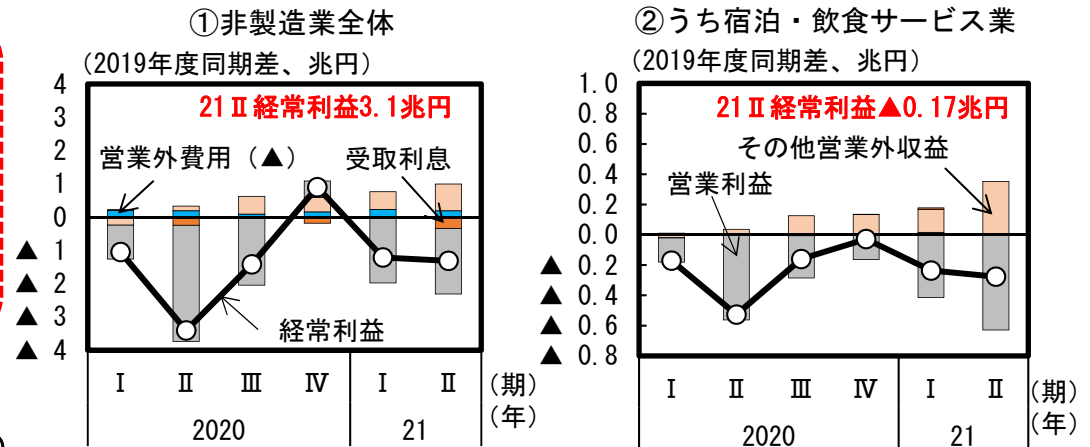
①非製造業全体

(2019年度同期差、兆円)

21Ⅱ経常利益3.1兆円

営業外費用(▲)

受取利息

経常利益

4
3
2
1
0
▲1
▲2
▲3
▲4

Ⅰ Ⅱ Ⅲ Ⅳ Ⅰ Ⅱ (期)
2020 21 (年)

②うち宿泊・飲食サービス業

(2019年度同期差、兆円)

21Ⅱ経常利益▲0.17兆円

その他営業外収益

営業利益

1.0
0.8
0.6
0.4
0.2
0.0
▲0.2
▲0.4
▲0.6
▲0.8

Ⅰ Ⅱ Ⅲ Ⅳ Ⅰ Ⅱ (期)
2020 21 (年)